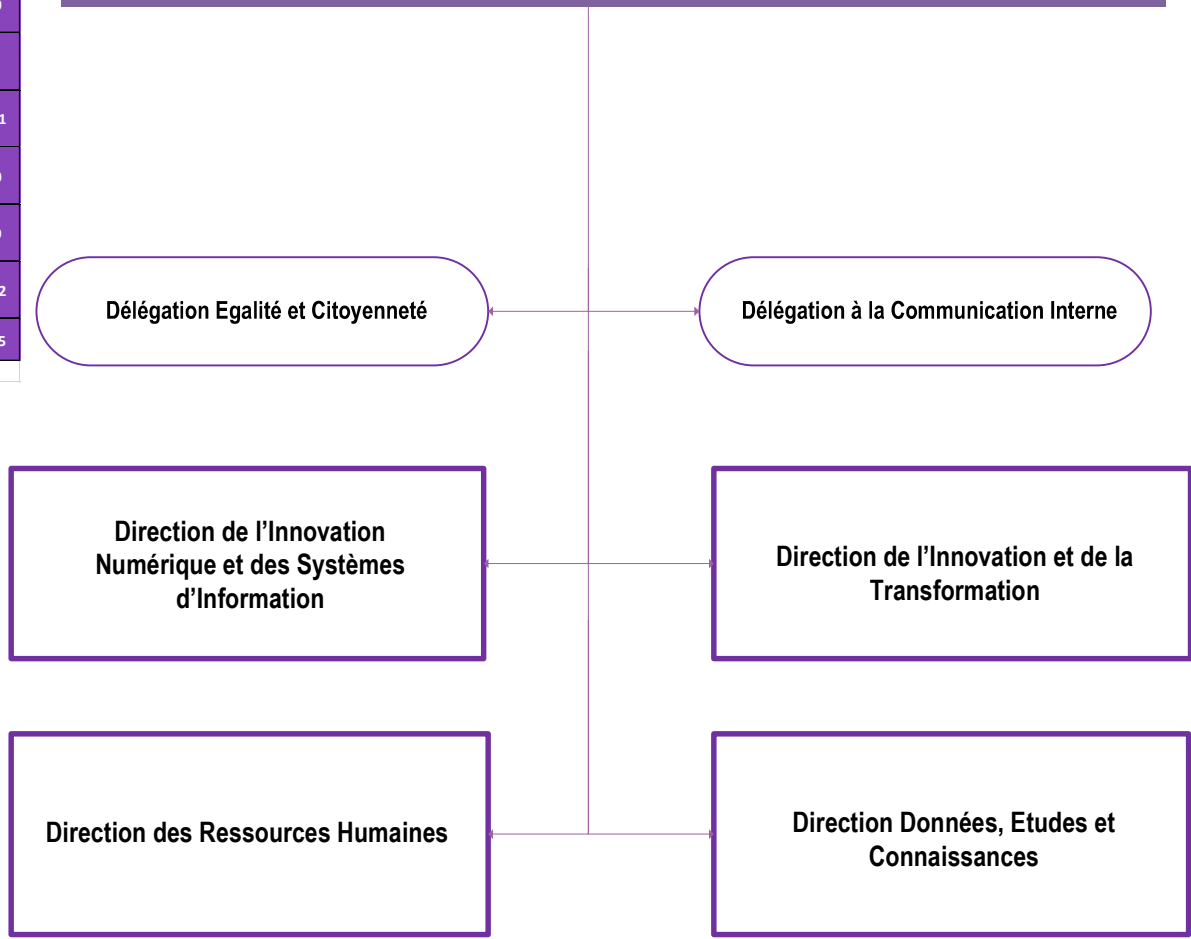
0

1
0
0
2
5

Délégation Egalité et Citoyenneté

Délégation à la Communication Interne

Direction de l’Innovation Numérique et des Systèmes d’Information

Direction de l’Innovation et de la Transformation

Direction des Ressources Humaines

Direction Données, Etudes et Connaissances